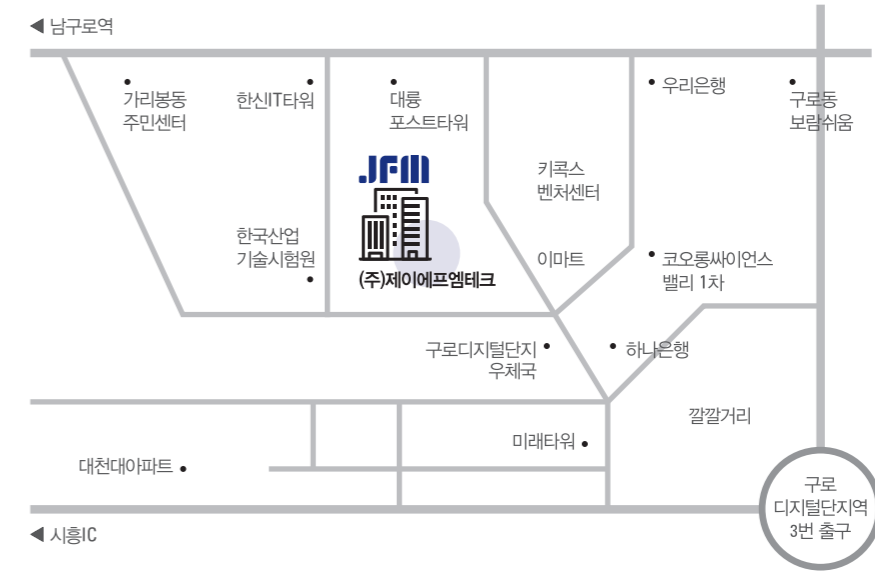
◀ 남구로역

가리봉동
주민센터

한신IT타워

대륭
포스트타워

우리은행

구로동
보람쉬움

JFM

키콕스
벤처센터

한국산업
기술시험원

(주)제이에프엠테크

이마트

코오롱싸이언스
밸리 1차

구로디지털단지
우체국

하나은행

깔깔거리

미래타워

대천대아파트

구로
디지털단지역
3번 출구

◀ 시흥IC